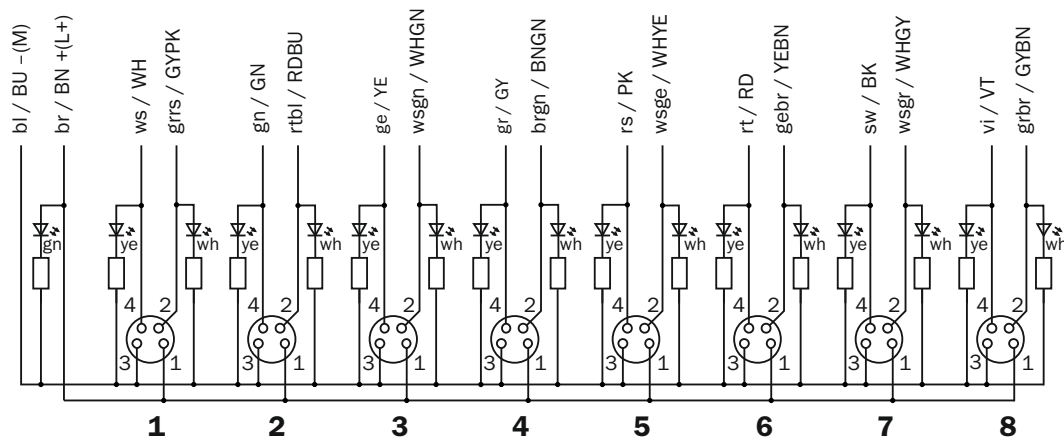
bl / BU –(M)
br / BN +(L+)
ws / WH
grrs / GYPK
gn / GN
rtbl / RDBU
ge / YE
wsgn / WHGN
gr / GY
brgn / BNGN
rs / PK
wsge / WHYE
rt / RD
gebr / YEBN
sw / BK
wsgr / WHGY
vi / VT
grbr / GYBN

gn
ye wh
ye wh
ye wh
ye wh
ye wh
ye wh
ye wh
ye wh

4 2
3 1
4 2
3 1
4 2
3 1
4 2
3 1
4 2
3 1
4 2
3 1
4 2
3 1
4 2
3 1

1 2 3 4 5 6 7 8